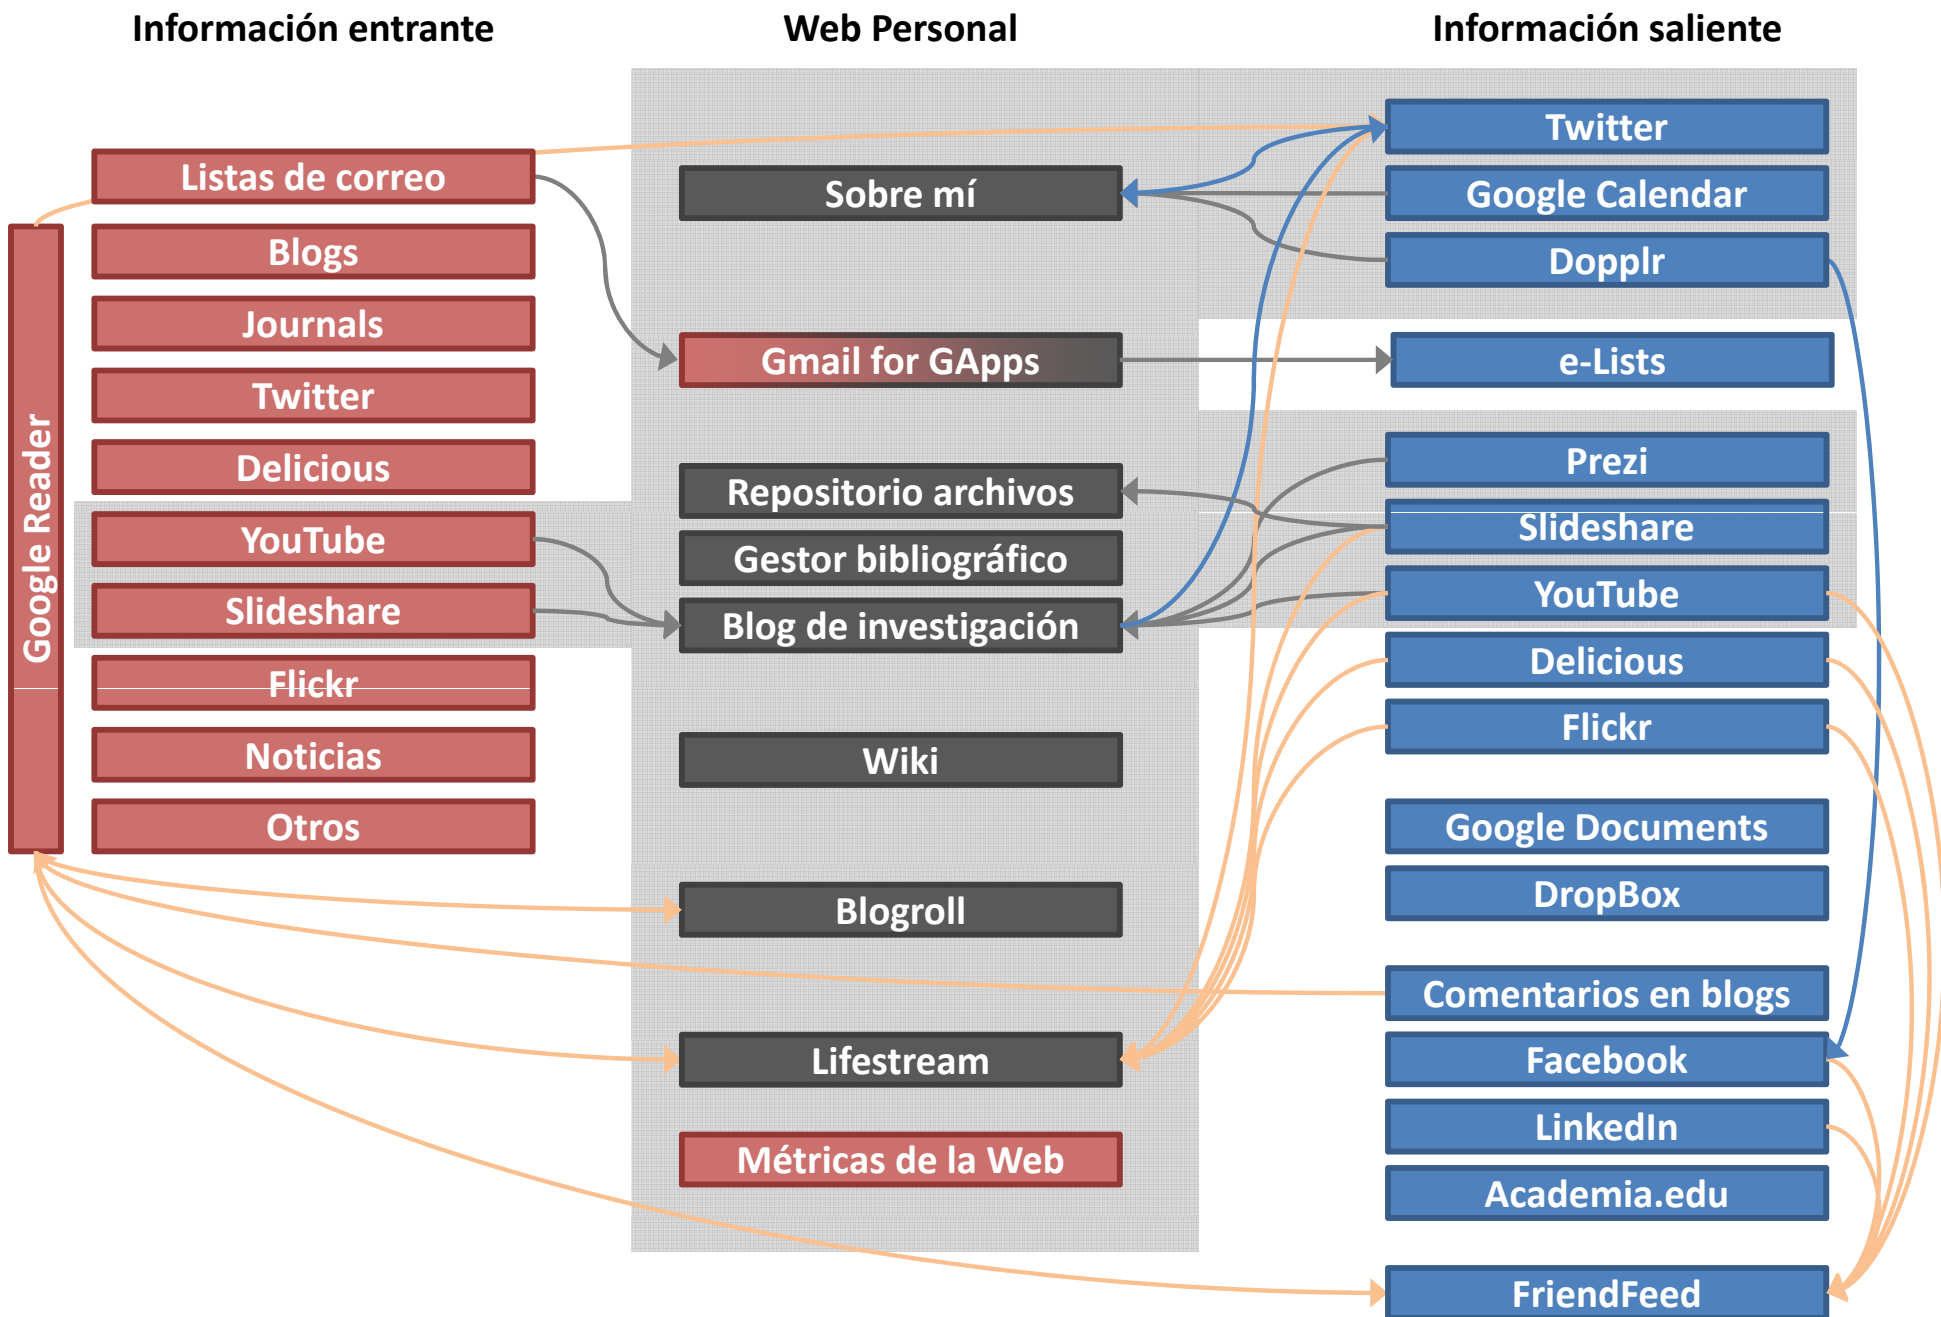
Información entrante

Web Personal

Información saliente

Google Reader

Listas de correo

Blogs

Journals

Twitter

Delicious

YouTube

Slideshare

Flickr

Noticias

Otros

Sobre mí

Gmail for GApps

Repositorio archivos

Gestor bibliográfico

Blog de investigación

Wiki

Blogroll

Lifestream

Métricas de la Web

Twitter

Google Calendar

Dopplr

e-Lists

Prezi

Slideshare

YouTube

Delicious

Flickr

Google Documents

DropBox

Comentarios en blogs

Facebook

LinkedIn

Academia.edu

FriendFeed